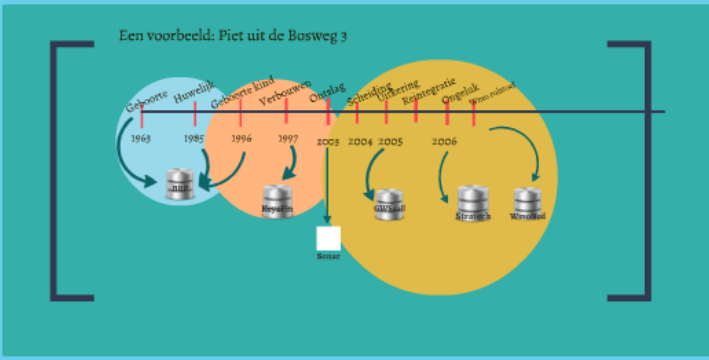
Een voorbeeld: Piet uit de Bosweg 3

Geboorte
Huwelijk
Geboorte kind
Verbouwen
Ontslag
Scheiding
Uitkering
Reintegratie
Ongeluk
Wmo rolstoel

1963
1985
1996
1997
2003
2004
2005
2006

BRP
Reysfin
Sonar
GWS4all
Stratix
Wmo4all